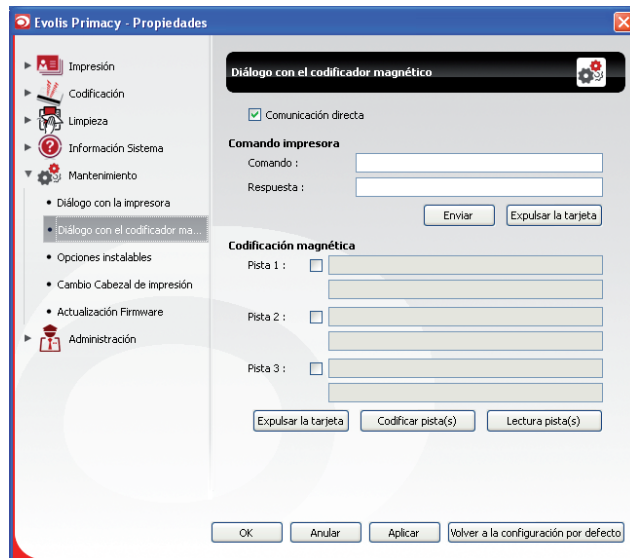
Evolis Primacy - Propiedades

Impresión
Codificación
Limpieza
Información Sistema
Mantenimiento
• Diálogo con la impresora
• Diálogo con el codificador ma...
• Opciones instalables
• Cambio Cabezal de impresión
• Actualización Firmware
Administración

Diálogo con el codificador magnético

Comunicación directa

Comando impresora
Comando :
Respuesta :
Enviar
Expulsar la tarjeta

Codificación magnética
Pista 1 :
Pista 2 :
Pista 3 :
Expulsar la tarjeta
Codificar pista(s)
Lectura pista(s)

OK
Anular
Aplicar
Volver a la configuración por defecto